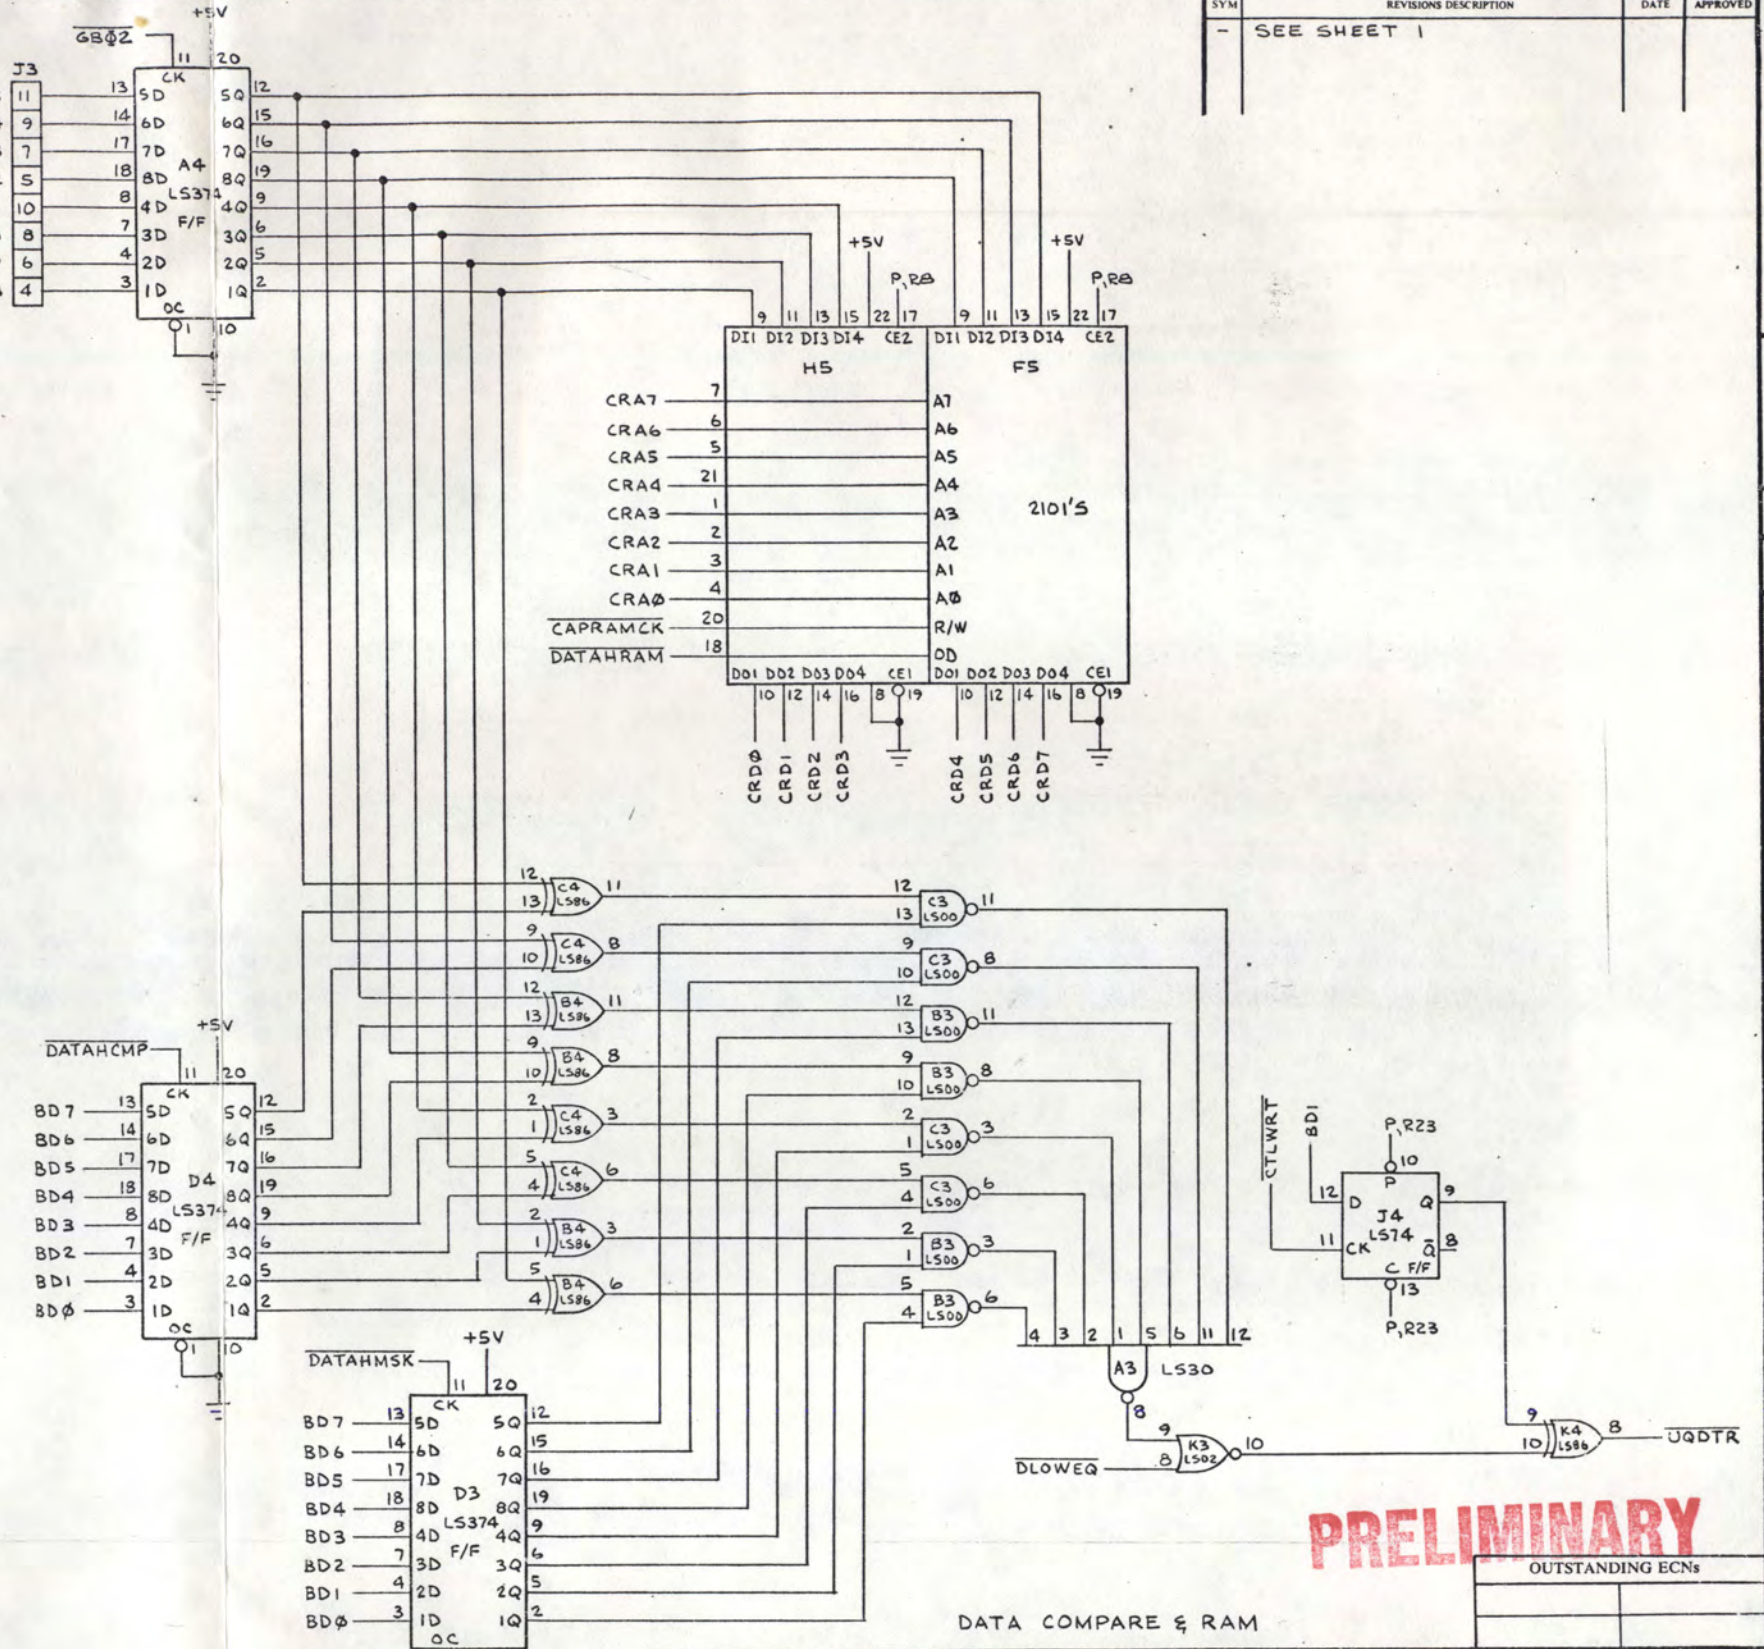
| SYM | REVISIONS DESCRIPTION | DATE | APPROVED |
|---|---|---|---|
| - | SEE SHEET 1 | | |

$\overline{GB\emptyset 2}$ +5V 11 20
J3
11 13 5D 5Q 12
9 14 6D 6Q 15
7 17 7D 7Q 16
5 18 8D A4 8Q 19
10 8 4D LS374 4Q 9
8 7 3D F/F 3Q 6
6 4 2D 2Q 5
4 3 1D 1Q 2
CK OC 1 10

+5V P,R8 +5V P,R8
9 11 13 15 22 17 9 11 13 15 22 17
DI1 DI2 DI3 DI4 CE2 DI1 DI2 DI3 DI4 CE2
H5 F5
CRA7 7 A7
CRA6 6 A6
CRA5 5 A5
CRA4 21 A4
CRA3 1 A3 2101'S
CRA2 2 A2
CRA1 3 A1
CRAØ 4 AØ
$\overline{CAPRAMCK}$ 20 R/W
$\overline{DATAHRAM}$ 18 OD
DO1 DO2 DO3 DO4 CE1 DO1 DO2 DO3 DO4 CE1
10 12 14 16 8 19 10 12 14 16 8 19
CRDØ CRD1 CRD2 CRD3 CRD4 CRD5 CRD6 CRD7

12 13 C4 LS86 11
9 10 C4 LS86 8
12 13 B4 LS86 11
9 10 B4 LS86 8
2 1 C4 LS86 3
5 4 C4 LS86 6
2 1 B4 LS86 3
5 4 B4 LS86 6

12 13 C3 LS00 11
9 10 C3 LS00 8
12 13 B3 LS00 11
9 10 B3 LS00 8
2 1 C3 LS00 3
5 4 C3 LS00 6
2 1 B3 LS00 3
5 4 B3 LS00 6

$\overline{DATAHCMP}$ +5V 11 20
BD7 13 5D 5Q 12
BD6 14 6D 6Q 15
BD5 17 7D 7Q 16
BD4 18 8D D4 8Q 19
BD3 8 4D LS374 4Q 9
BD2 7 3D F/F 3Q 6
BD1 4 2D 2Q 5
BDØ 3 1D 1Q 2
CK OC 1 10

CTLWRT BD1 P,R23 10
12 D P Q 9
J4 LS74
11 CK $\overline{Q}$ 8
C F/F 13
P,R23

4 3 2 1 5 6 11 12
A3 LS30
8
9 8 K3 LS02 10
$\overline{DLOWEQ}$
9 10 K4 LS86 8 $\overline{UQDTR}$

$\overline{DATAHMSK}$ +5V 11 20
BD7 13 5D 5Q 12
BD6 14 6D 6Q 15
BD5 17 7D 7Q 16
BD4 18 8D D3 8Q 19
BD3 8 4D LS374 4Q 9
BD2 7 3D F/F 3Q 6
BD1 4 2D 2Q 5
BDØ 3 1D 1Q 2
CK OC

PRELIMINARY
OUTSTANDING ECNs

DATA COMPARE & RAM